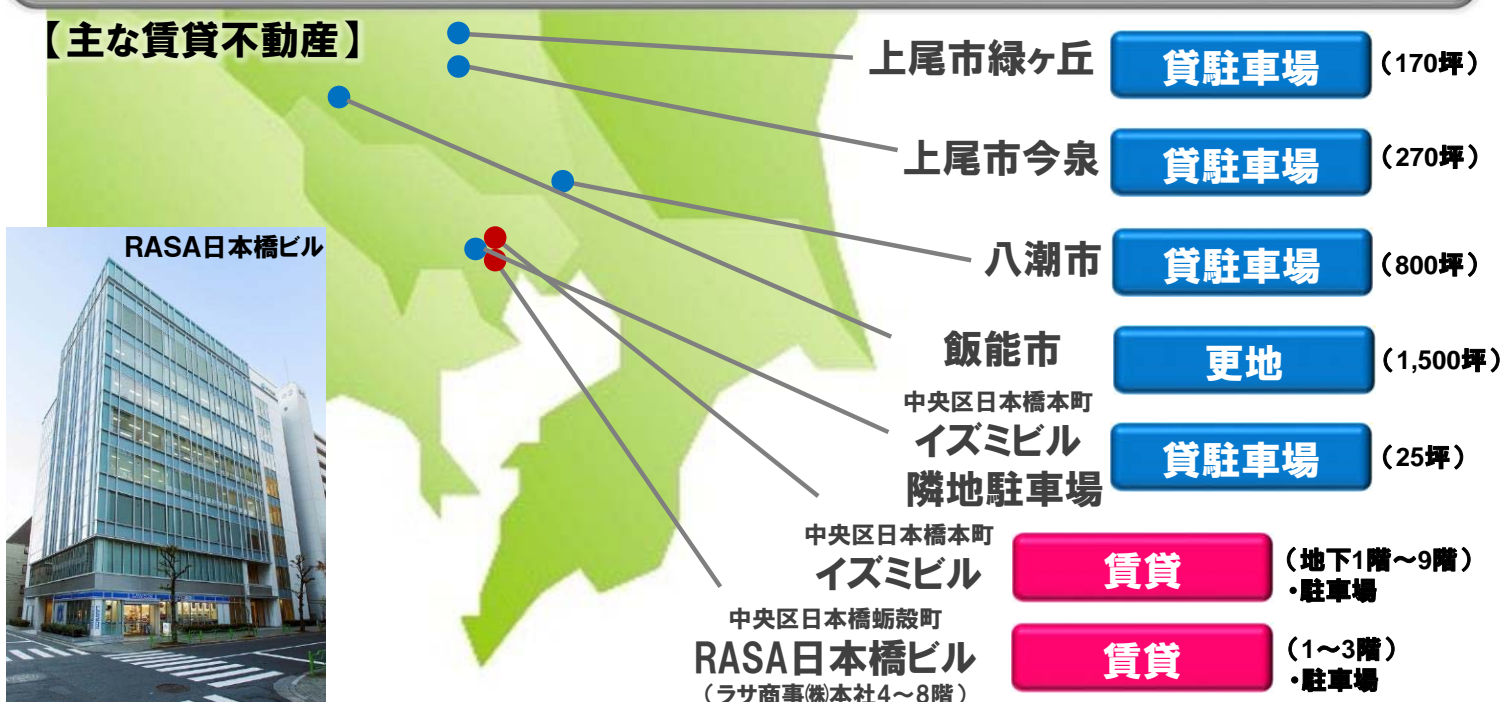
【主な賃貸不動産】

RASA日本橋ビル

上尾市緑ヶ丘 貸駐車場 （170坪）

上尾市今泉 貸駐車場 （270坪）

八潮市 貸駐車場 （800坪）

飯能市 更地 （1,500坪）

中央区日本橋本町 イズミビル 隣地駐車場 貸駐車場 （25坪）

中央区日本橋本町 イズミビル 賃貸 （地下1階～9階）・駐車場

中央区日本橋蛎殻町 RASA日本橋ビル （ラサ商事㈱本社4～8階） 賃貸 （1～3階）・駐車場